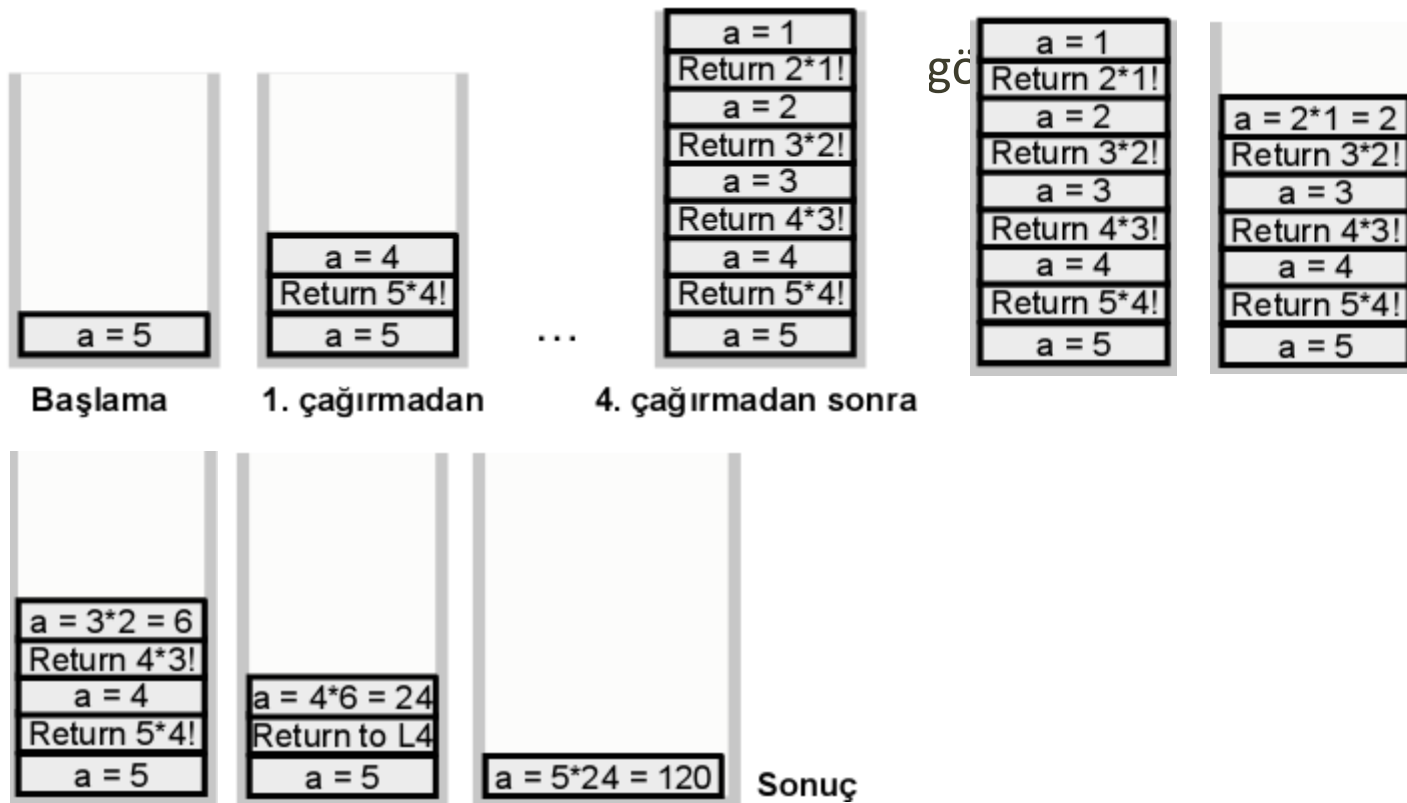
a = 5

Başlama

a = 4
Return 5*4!
a = 5

1. çağırmadan

...

a = 1
Return 2*1!
a = 2
Return 3*2!
a = 3
Return 4*3!
a = 4
Return 5*4!
a = 5

4. çağırmadan sonra

gö

a = 1
Return 2*1!
a = 2
Return 3*2!
a = 3
Return 4*3!
a = 4
Return 5*4!
a = 5

a = 2*1 = 2
Return 3*2!
a = 3
Return 4*3!
a = 4
Return 5*4!
a = 5

a = 3*2 = 6
Return 4*3!
a = 4
Return 5*4!
a = 5

a = 4*6 = 24
Return to L4
a = 5

a = 5*24 = 120

Sonuç